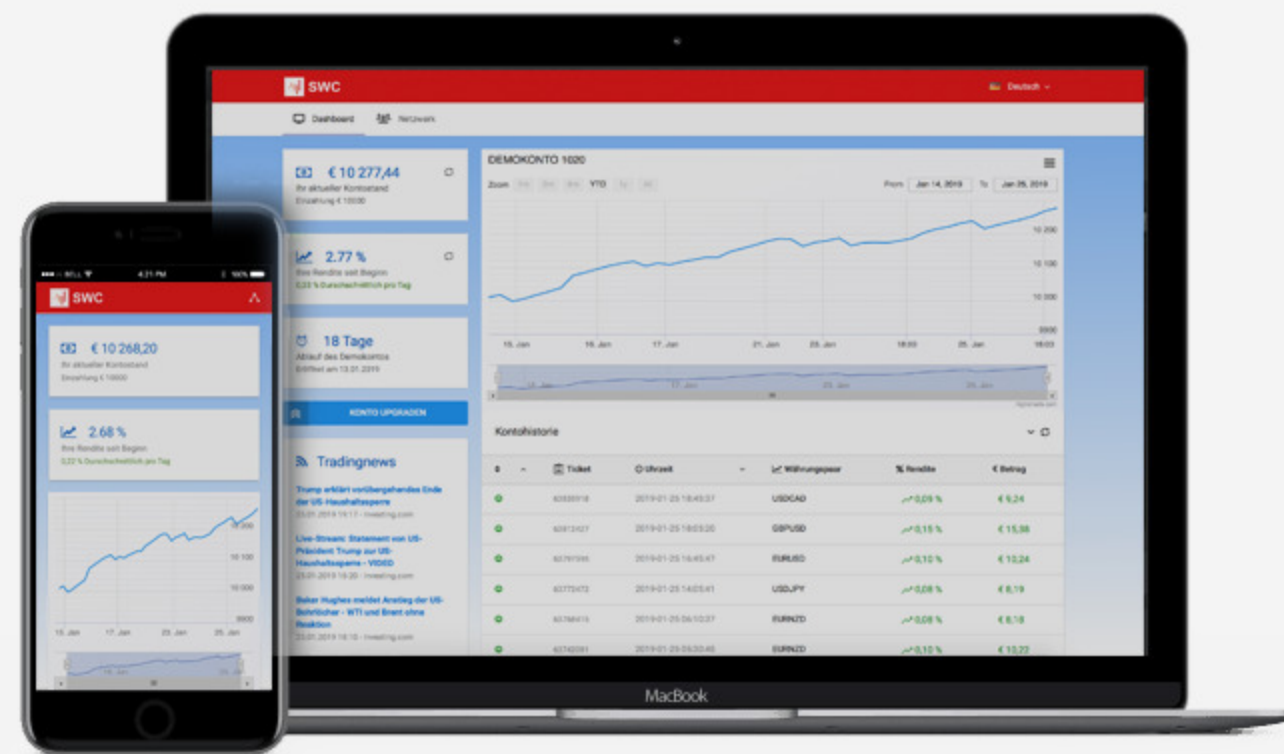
SWC

Deutsch

Dashboard Netzwerk

€ 10 277,44
Ihr aktueller Kontostand
Einzahlung € 10000

2.77 %
Ihre Rendite seit Beginn
0,33 % Durchschnittlich pro Tag

18 Tage
Ablauf des Demokontos
Eröffnet am 13.01.2019

KONTO UPGRADEN

Tradingnews

Trump erklärt vorübergehendes Ende der US-Haushaltssperre
25.01.2019 14:17 - investing.com

Live-Stream: Statement von US-Präsident Trump zur US-Haushaltssperre - VIDEO
25.01.2019 10:20 - investing.com

Baker Hughes meldet Anstieg der US-Bohrlöcher - WTI und Brent ohne Reaktion
25.01.2019 19:10 - investing.com

DEMOKONTO 1020

Zoom 1m 3m 6m YTD 1y All

From Jan 14, 2019 To Jan 26, 2019

10 200
10 100
10 000
9900

15. Jan 16. Jan 17. Jan 21. Jan 23. Jan 18:00 25. Jan 18:00

Kontohistorie

| # | | Ticket | Uhrzeit | | Währungspaar | % Rendite | € Betrag |
|---|---|---|---|---|---|---|---|
| | | 63835918 | 2019-01-25 18:45:37 | | USDCAD | 0,09 % | € 9,24 |
| | | 63813427 | 2019-01-25 18:03:20 | | GBPUSD | 0,15 % | € 15,58 |
| | | 63797095 | 2019-01-25 16:45:47 | | EURUSD | 0,10 % | € 10,24 |
| | | 63772473 | 2019-01-25 14:05:41 | | USDJPY | 0,08 % | € 8,19 |
| | | 63768415 | 2019-01-25 06:10:07 | | EURNZD | 0,08 % | € 8,18 |
| | | 63742091 | 2019-01-25 05:20:46 | | EURNZD | 0,10 % | € 10,22 |

MacBook

BELL 4:21 PM 100%

SWC

€ 10 268,20
Ihr aktueller Kontostand
Einzahlung € 10000

2.68 %
Ihre Rendite seit Beginn
0,22 % Durchschnittlich pro Tag

10 200
10 100
10 000
9900

15. Jan 17. Jan 23. Jan 25. Jan